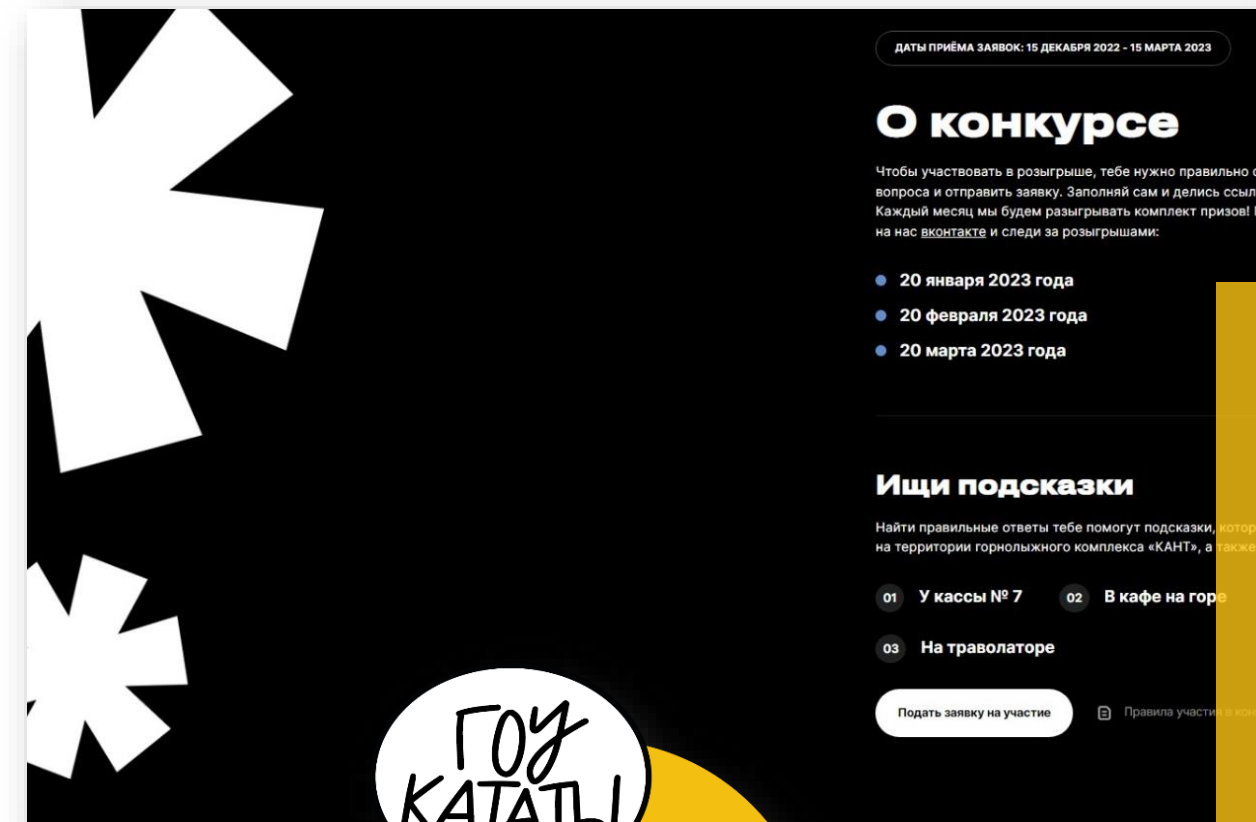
ДАТЫ ПРИЁМА ЗАЯВОК: 15 ДЕКАБРЯ 2022 - 15 МАРТА 2023

О конкурсе

Чтобы участвовать в розыгрыше, тебе нужно правильно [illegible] вопроса и отправить заявку. Заполняй сам и делись ссыл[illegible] Каждый месяц мы будем разыгрывать комплект призов! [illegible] на нас вконтакте и следи за розыгрышами:

- 20 января 2023 года
- 20 февраля 2023 года
- 20 марта 2023 года

Ищи подсказки

Найти правильные ответы тебе помогут подсказки, котор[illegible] на территории горнолыжного комплекса «КАНТ», а также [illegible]

01 У кассы № 7
02 В кафе на горе
03 На траволаторе

Подать заявку на участие

Правила участия в кон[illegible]

ГОУ КАТАТЬ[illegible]